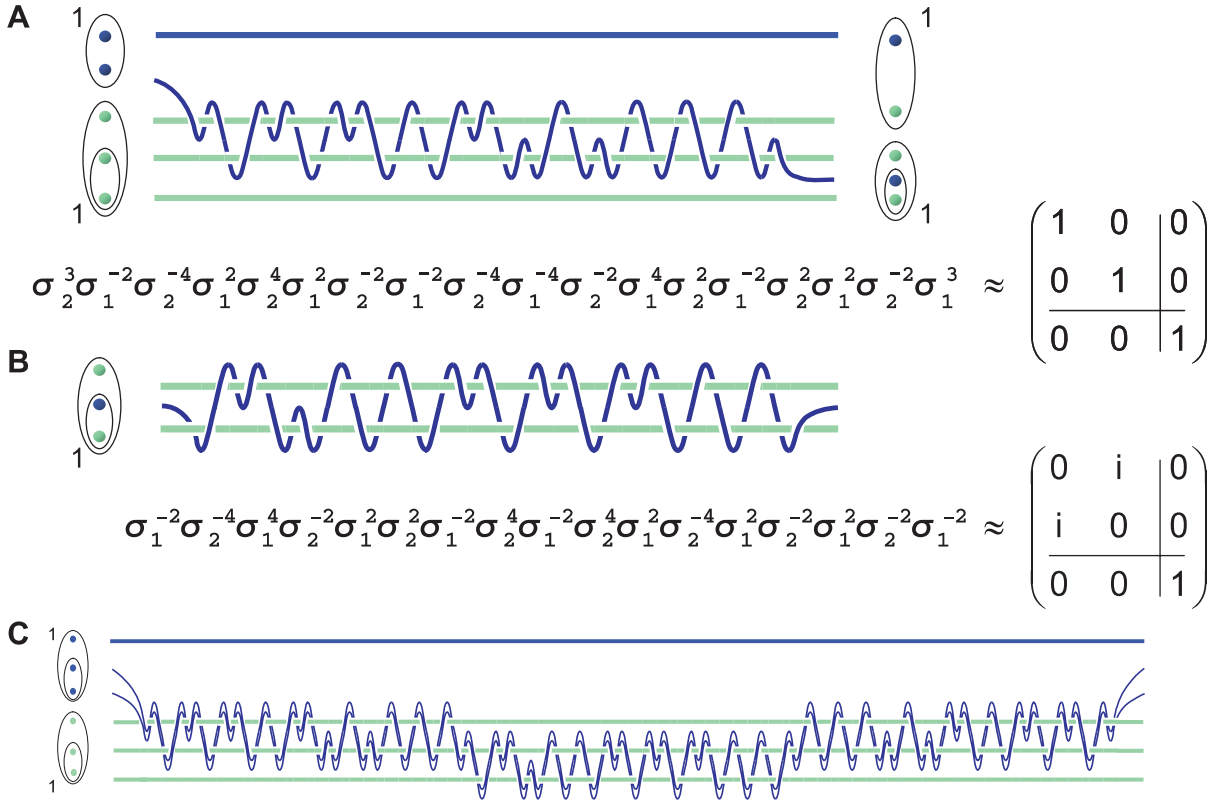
A

1

1

1

1

$\sigma_2^{3}\sigma_1^{-2}\sigma_2^{-4}\sigma_1^{2}\sigma_2^{4}\sigma_1^{2}\sigma_2^{-2}\sigma_1^{-2}\sigma_2^{-4}\sigma_1^{-4}\sigma_2^{-2}\sigma_1^{4}\sigma_2^{2}\sigma_1^{-2}\sigma_2^{2}\sigma_1^{2}\sigma_2^{-2}\sigma_1^{3} \approx \begin{pmatrix} 1 & 0 & 0 \\ 0 & 1 & 0 \\ 0 & 0 & 1 \end{pmatrix}$

B

1

$\sigma_1^{-2}\sigma_2^{-4}\sigma_1^{4}\sigma_2^{-2}\sigma_1^{2}\sigma_2^{2}\sigma_1^{-2}\sigma_2^{4}\sigma_1^{-2}\sigma_2^{4}\sigma_1^{2}\sigma_2^{-4}\sigma_1^{2}\sigma_2^{-2}\sigma_1^{2}\sigma_2^{-2}\sigma_1^{-2} \approx \begin{pmatrix} 0 & i & 0 \\ i & 0 & 0 \\ 0 & 0 & 1 \end{pmatrix}$

C

1

1